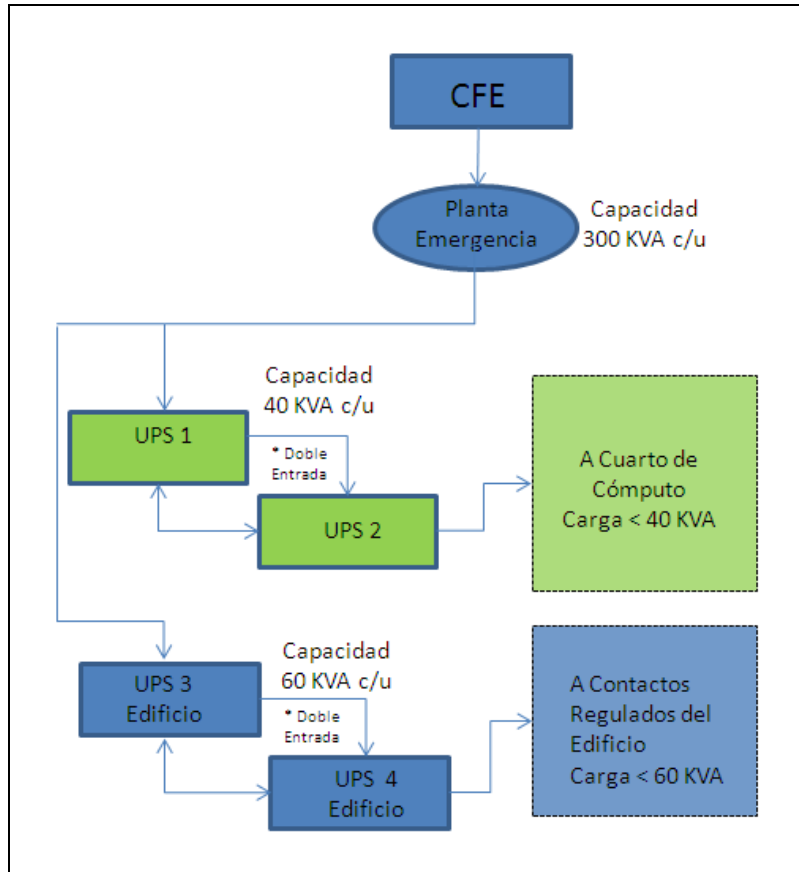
CFE

Planta Emergencia

Capacidad 300 KVA c/u

Capacidad 40 KVA c/u

UPS 1

* Doble Entrada

UPS 2

A Cuarto de Cómputo Carga < 40 KVA

Capacidad 60 KVA c/u

UPS 3 Edificio

* Doble Entrada

UPS 4 Edificio

A Contactos Regulados del Edificio Carga < 60 KVA